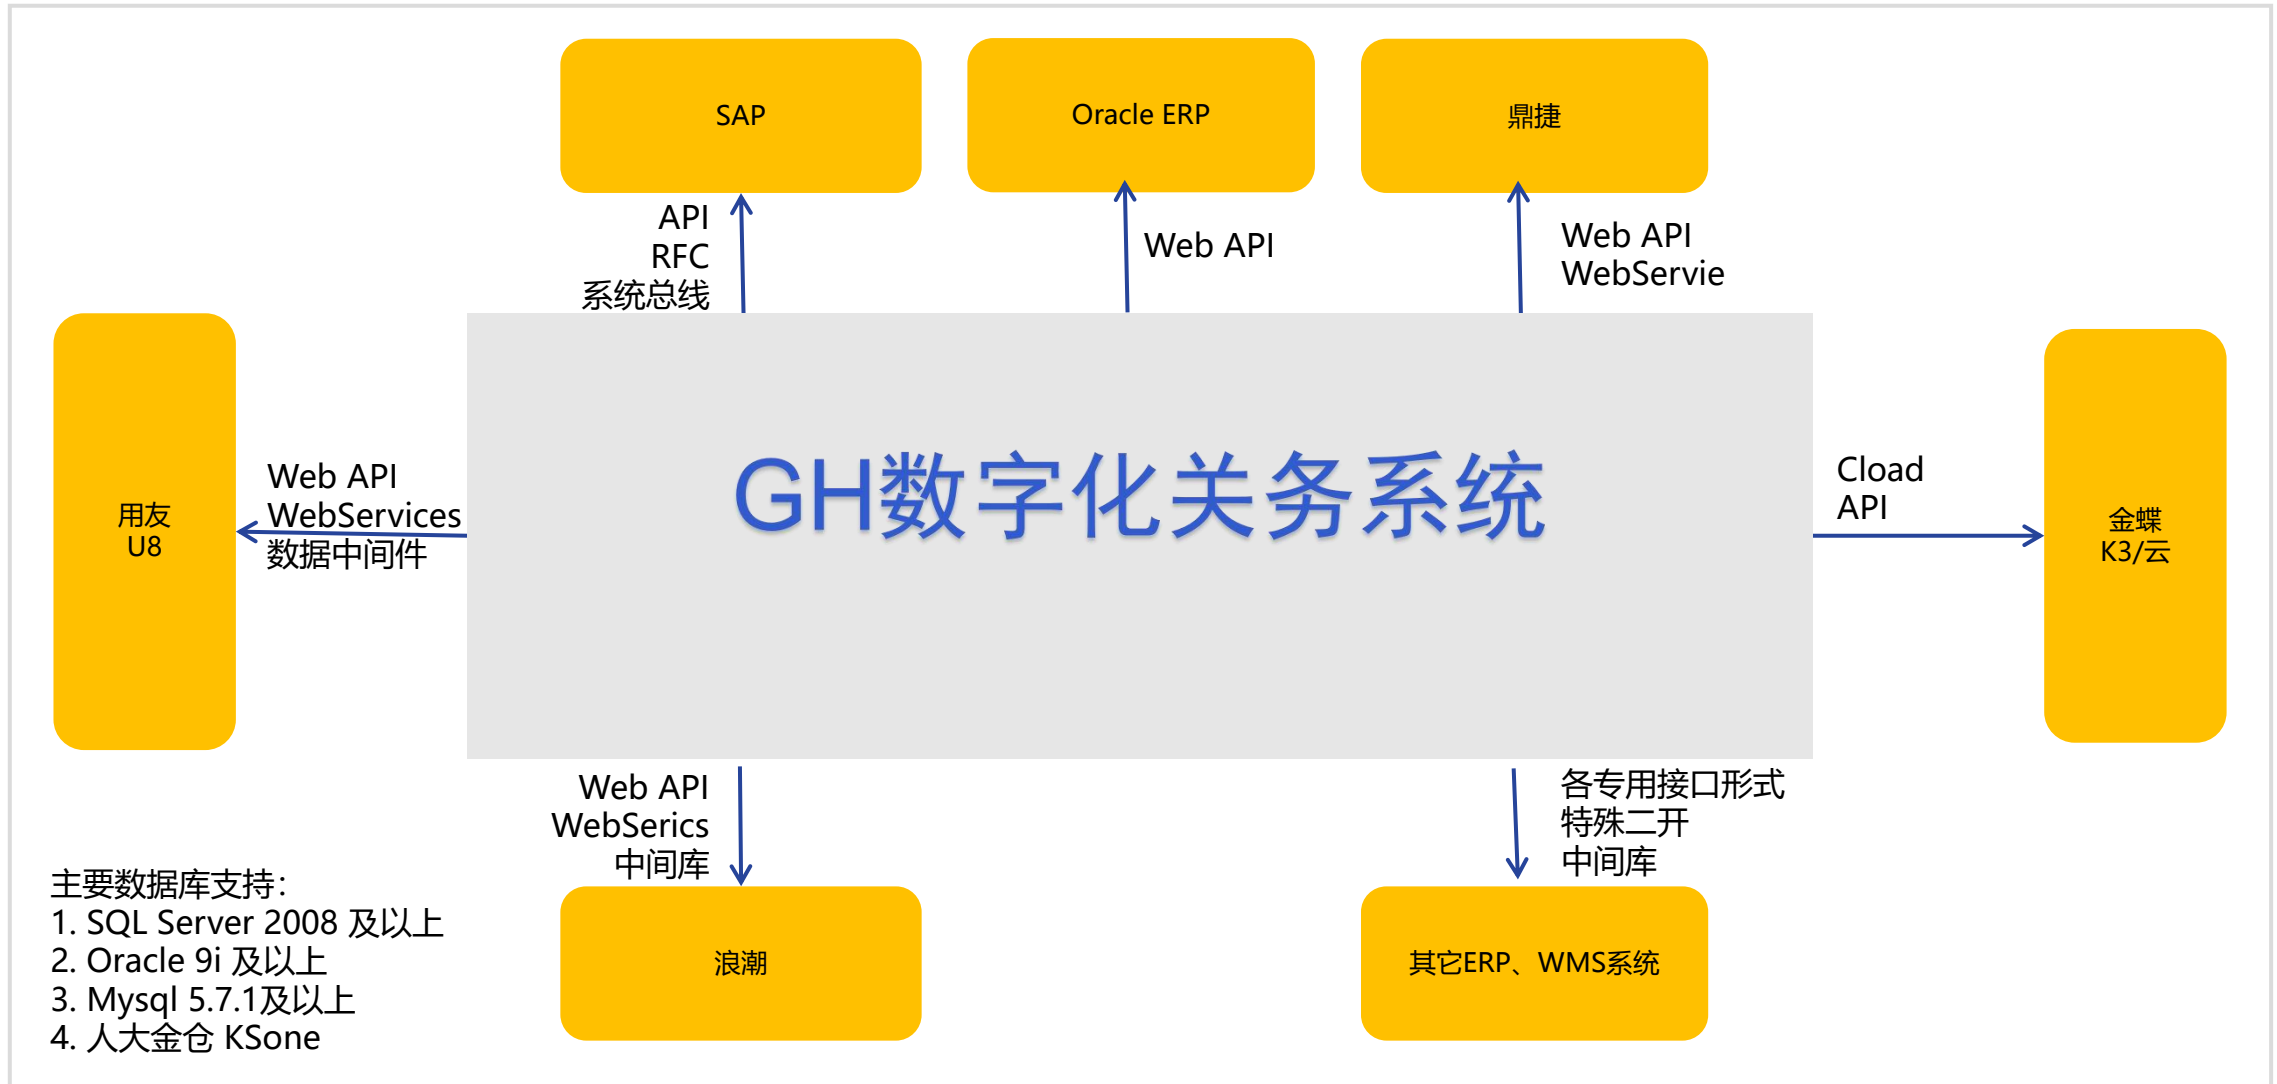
SAP

Oracle ERP

鼎捷

API
RFC
系统总线

Web API

Web API
WebServie

用友
U8

Web API
WebServices
数据中间件

GH数字化关务系统

Cload
API

金蝶
K3/云

Web API
WebSerics
中间库

各专用接口形式
特殊二开
中间库

主要数据库支持:
1. SQL Server 2008 及以上
2. Oracle 9i 及以上
3. Mysql 5.7.1及以上
4. 人大金仓 KSone

浪潮

其它ERP、WMS系统